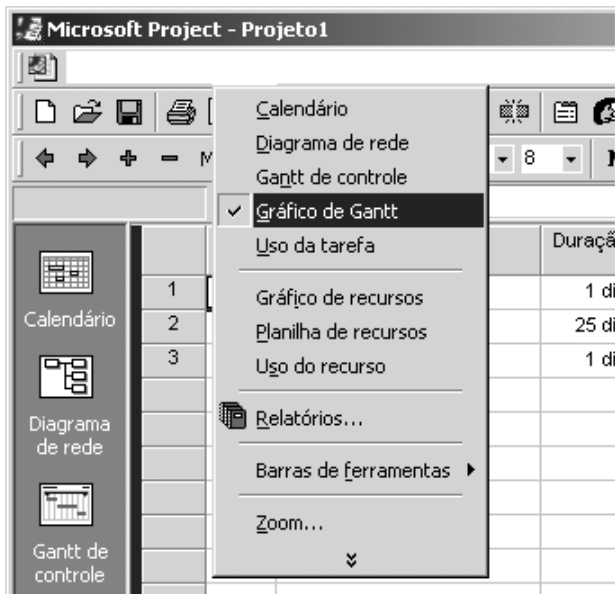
Microsoft Project - Projeto1

Calendário
Diagrama de rede
Gantt de controle
Gráfico de Gantt
Uso da tarefa
Gráfico de recursos
Planilha de recursos
Uso do recurso
Relatórios...
Barras de ferramentas
Zoom...

8

Calendário
Diagrama de rede
Gantt de controle

| | Duraçã |
|---|---|
| 1 | 1 di |
| 2 | 25 di |
| 3 | 1 di |